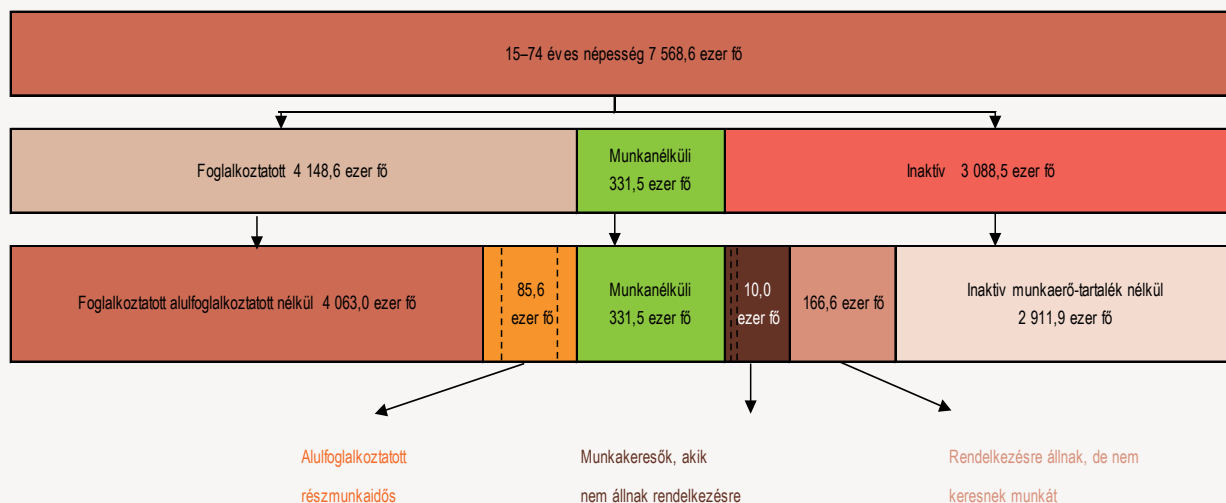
15–74 éves népesség 7 568,6 ezer fő

Foglalkoztatott 4 148,6 ezer fő

Munkanélküli 331,5 ezer fő

Inaktív 3 088,5 ezer fő

Foglalkoztatott alulfoglalkoztatott nélkül 4 063,0 ezer fő

85,6 ezer fő

Munkanélküli 331,5 ezer fő

10,0 ezer fő

166,6 ezer fő

Inaktív munkaerő-tartalék nélkül 2 911,9 ezer fő

Alulfoglalkoztatott részmunkaidős

Munkakeresők, akik nem állnak rendelkezésre

Rendelkezésre állnak, de nem keresnek munkát